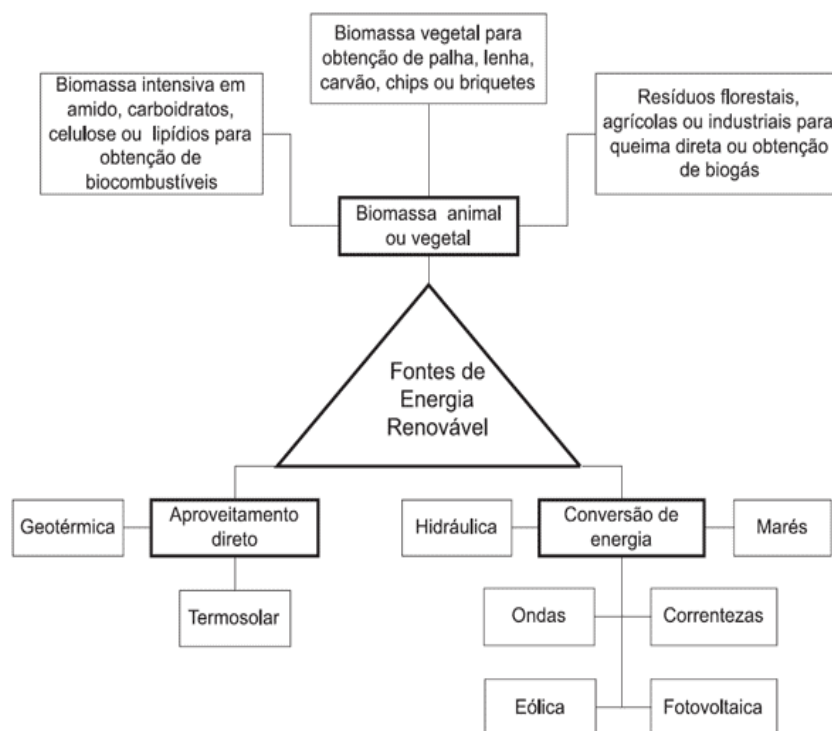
Biomassa vegetal para obtenção de palha, lenha, carvão, chips ou briquetes

Biomassa intensiva em amido, carboidratos, celulose ou lipídios para obtenção de biocombustíveis

Resíduos florestais, agrícolas ou industriais para queima direta ou obtenção de biogás

Biomassa animal ou vegetal

Fontes de Energia Renovável

Geotérmica

Aproveitamento direto

Termosolar

Hidráulica

Conversão de energia

Marés

Ondas

Correntezas

Eólica

Fotovoltaica